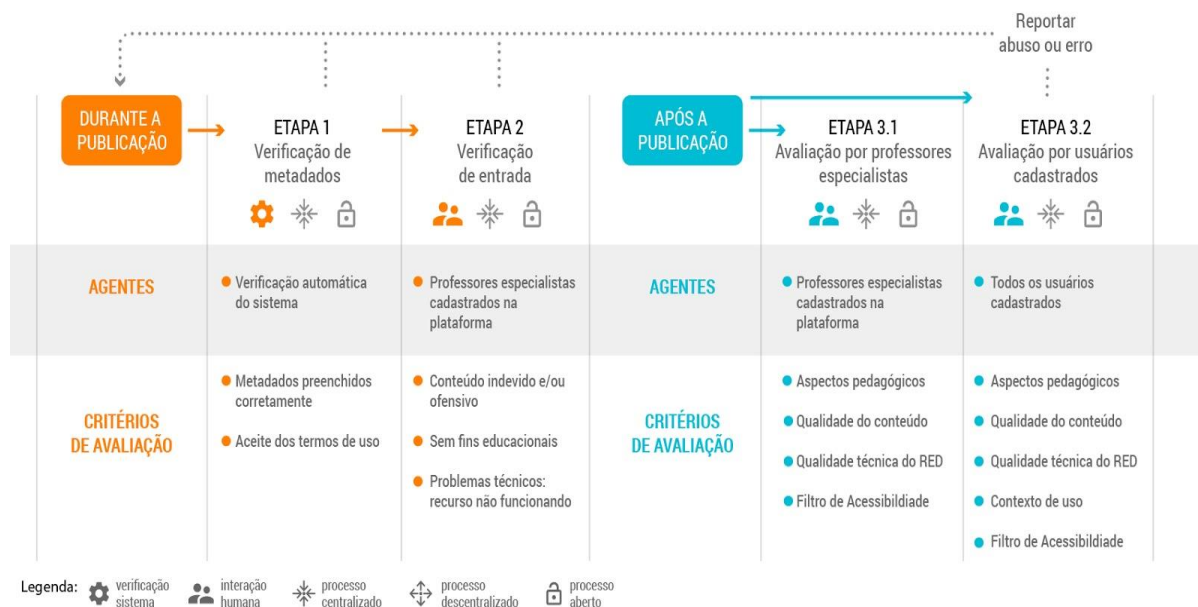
Reportar abuso ou erro

DURANTE A PUBLICAÇÃO

ETAPA 1
Verificação de metadados

ETAPA 2
Verificação de entrada

APÓS A PUBLICAÇÃO

ETAPA 3.1
Avaliação por professores especialistas

ETAPA 3.2
Avaliação por usuários cadastrados

AGENTES

Verificação automática do sistema

Professores especialistas cadastrados na plataforma

AGENTES

Professores especialistas cadastrados na plataforma

Todos os usuários cadastrados

CRITÉRIOS DE AVALIAÇÃO

Metadados preenchidos corretamente

Aceite dos termos de uso

Conteúdo indevido e/ou ofensivo

Sem fins educacionais

Problemas técnicos: recurso não funcionando

CRITÉRIOS DE AVALIAÇÃO

Aspectos pedagógicos

Qualidade do conteúdo

Qualidade técnica do RED

Filtro de Acessibildiade

Aspectos pedagógicos

Qualidade do conteúdo

Qualidade técnica do RED

Contexto de uso

Filtro de Acessibildiade

Legenda: verificação sistema interação humana processo centralizado processo descentralizado processo aberto